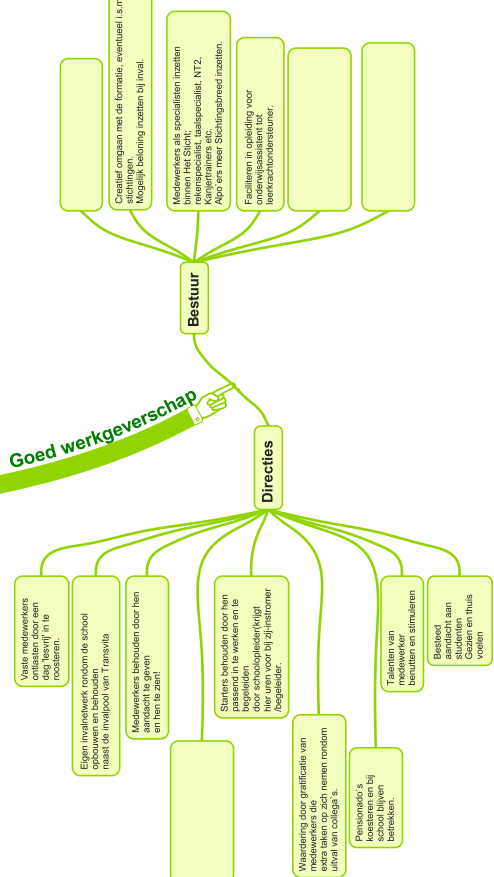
Goed werkgeverschap

Bestuur

Creatief omgaan met de formatie, eventueel i.s.m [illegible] stichtingen. Mogelijk beloning inzetten bij inval.

Medewerkers als specialisten inzetten binnen Het Sticht; rekenspecialist, taalspecialist, NT2, Kanjertrainers etc. Alpo´ers meer Stichtingsbreed inzetten.

Faciliteren in opleiding voor onderwijsassistent tot leerkrachtondersteuner.

Directies

Vaste medewerkers ontlasten door een dag 'lesvrij' in te roosteren.

Eigen invalnetwerk rondom de school opbouwen en behouden naast de invalpool van Transvita

Medewerkers behouden door hen aandacht te geven en hen te zien!

Starters behouden door hen passend in te werken en te begeleiden door schoolopleider(krijgt hier uren voor bij zij-instromer /begeleider.

Waardering door gratificatie van medewerkers die extra taken op zich nemen rondom uitval van collega´s.

Pensionado´s koesteren en bij school blijven betrekken.

Talenten van medewerker benutten en stimuleren

Besteed aandacht aan studenten Gezien en thuis voelen